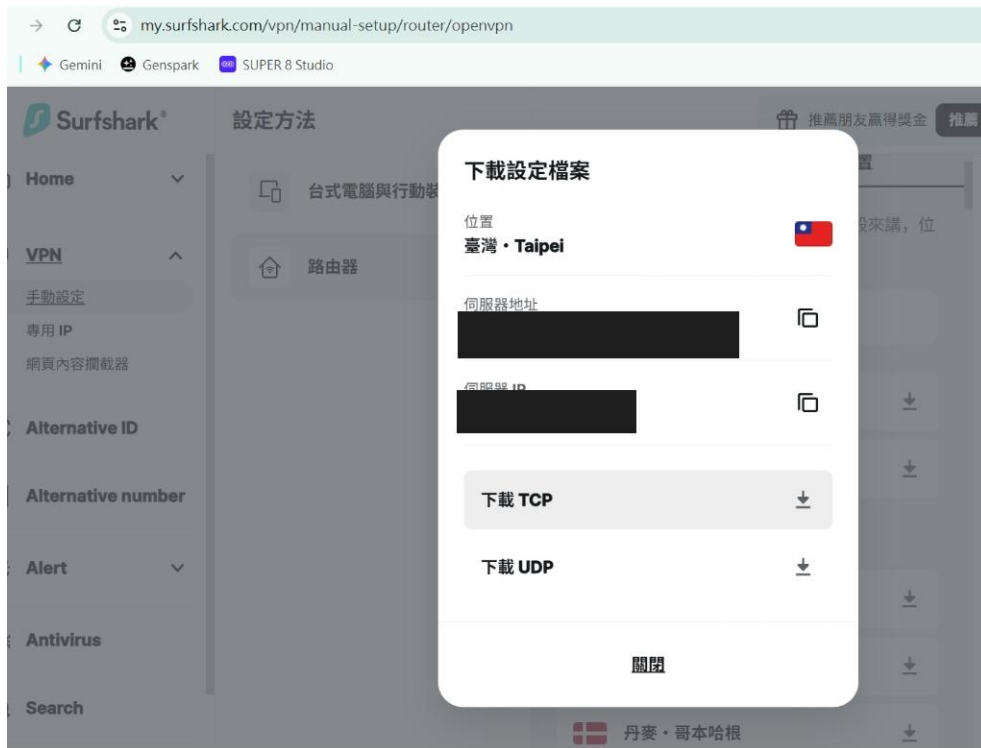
my.surfshark.com/vpn/manual-setup/router/openvpn

Gemini Genspark SUPER 8 Studio

Surfshark

Home

VPN

手動設定

專用 IP

網頁內容攔截器

Alternative ID

Alternative number

Alert

Antivirus

Search

設定方法

台式電腦與行動裝

路由器

推薦朋友贏得獎金 推薦

置

設來講，位

丹麥・哥本哈根

下載設定檔案

位置

臺灣・Taipei

伺服器地址

伺服器 IP

下載 TCP

下載 UDP

關閉